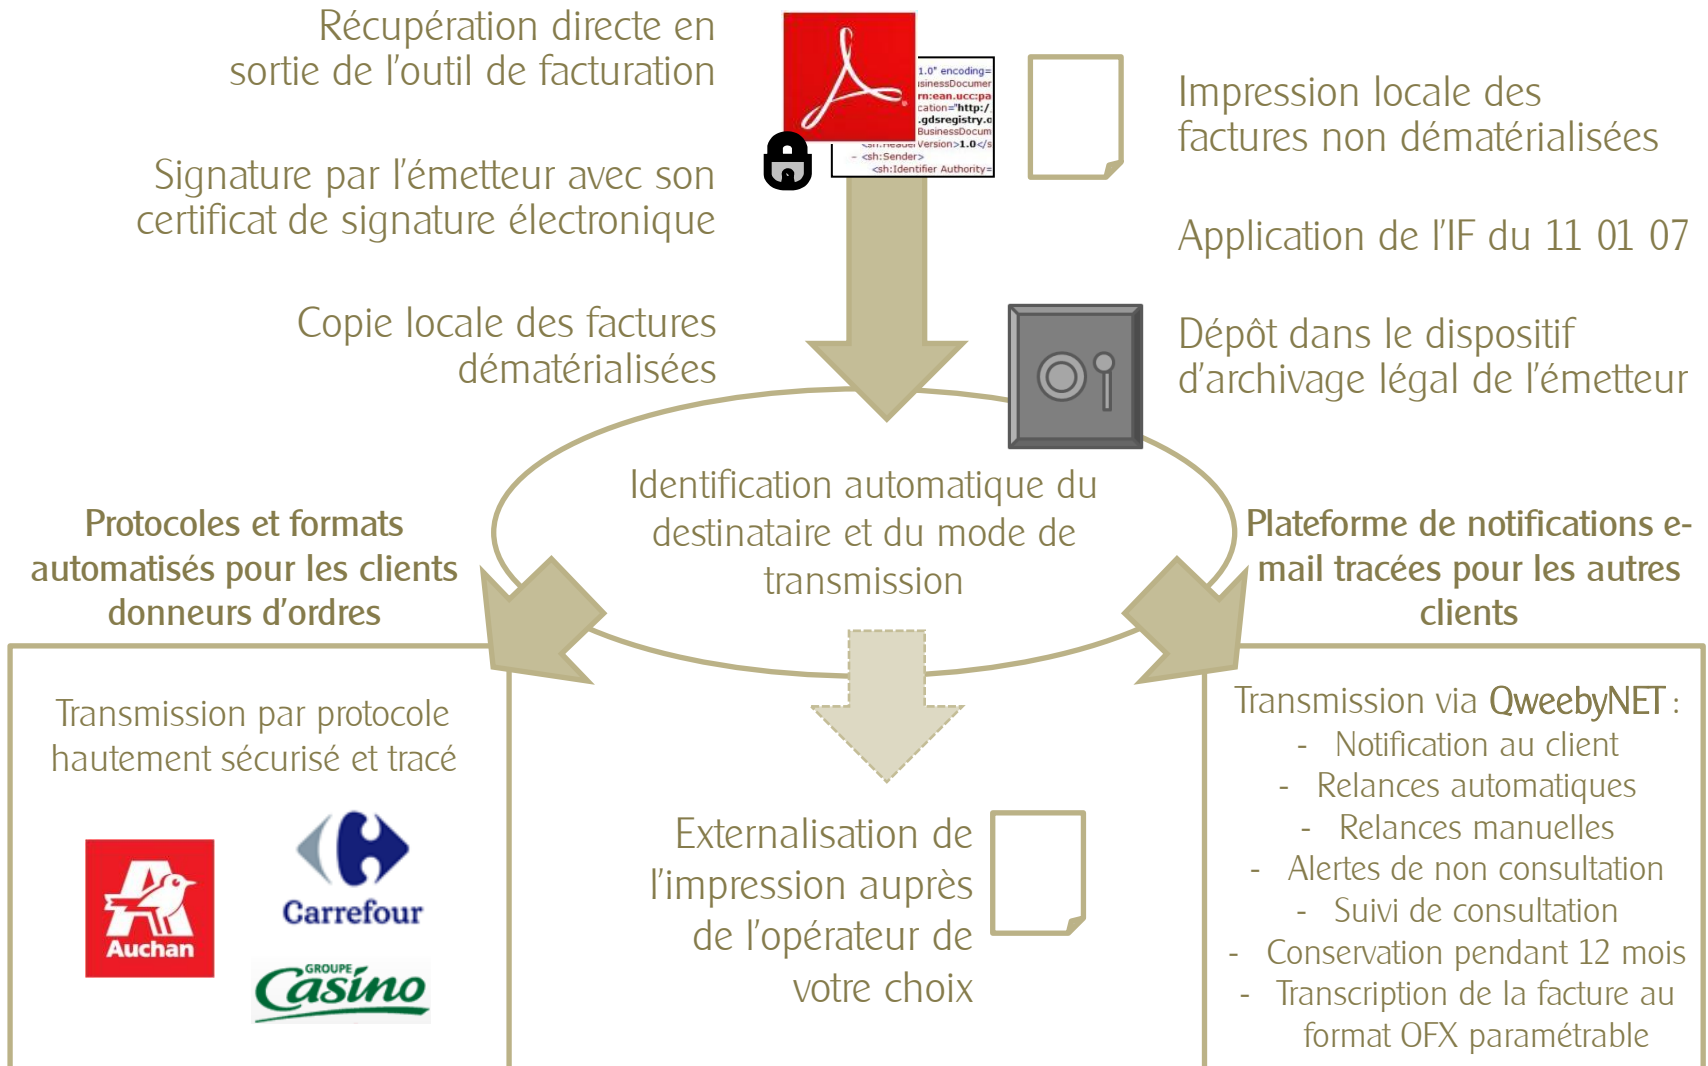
Récupération directe en sortie de l'outil de facturation

Signature par l'émetteur avec son certificat de signature électronique

Copie locale des factures dématérialisées

1.0" encoding=
isinessDocumer
rn:ean.ucc:pa
cation="http:/
.gdsregistry.c
BusinessDocum
Version>1.0</s
- <sh:Sender>
<sh:Identifier Authority=

Impression locale des factures non dématérialisées

Application de l'IF du 11 01 07

Dépôt dans le dispositif d'archivage légal de l'émetteur

Identification automatique du destinataire et du mode de transmission

Protocoles et formats automatisés pour les clients donneurs d'ordres

Plateforme de notifications e-mail tracées pour les autres clients

Transmission par protocole hautement sécurisé et tracé

Auchan

Carrefour

GROUPE Casino

Externalisation de l'impression auprès de l'opérateur de votre choix

Transmission via QweebyNET :
- Notification au client
- Relances automatiques
- Relances manuelles
- Alertes de non consultation
- Suivi de consultation
- Conservation pendant 12 mois
- Transcription de la facture au format OFX paramétrable